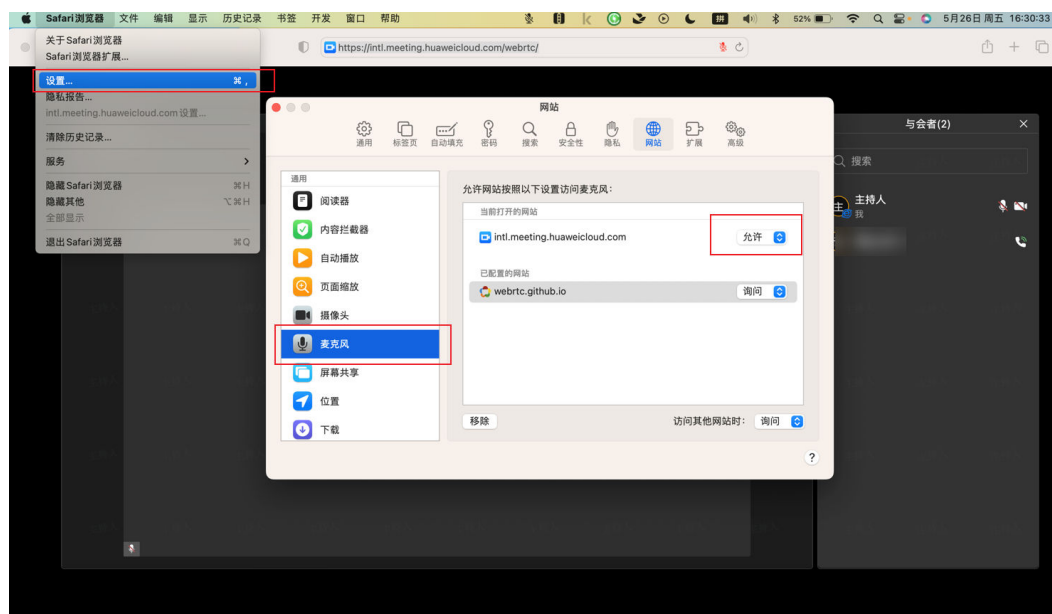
Safari浏览器 文件 编辑 显示 历史记录 书签 开发 窗口 帮助

52% 5月26日 周五 16:30:33

关于Safari浏览器
Safari浏览器扩展...
设置... ⌘,
隐私报告...
intl.meeting.huaweicloud.com 设置...
清除历史记录...
服务
隐藏Safari浏览器 ⌘H
隐藏其他 ⌥⌘H
全部显示
退出Safari浏览器 ⌘Q

https://intl.meeting.huaweicloud.com/webrtc/

网站

通用 标签页 自动填充 密码 搜索 安全性 隐私 网站 扩展 高级

通用
阅读器
内容拦截器
自动播放
页面缩放
摄像头
麦克风
屏幕共享
位置
下载

允许网站按照以下设置访问麦克风:
当前打开的网站
intl.meeting.huaweicloud.com 允许
已配置的网站
webrtc.github.io 询问

移除
访问其他网站时: 询问
?

与会者(2)
搜索
主持人
我